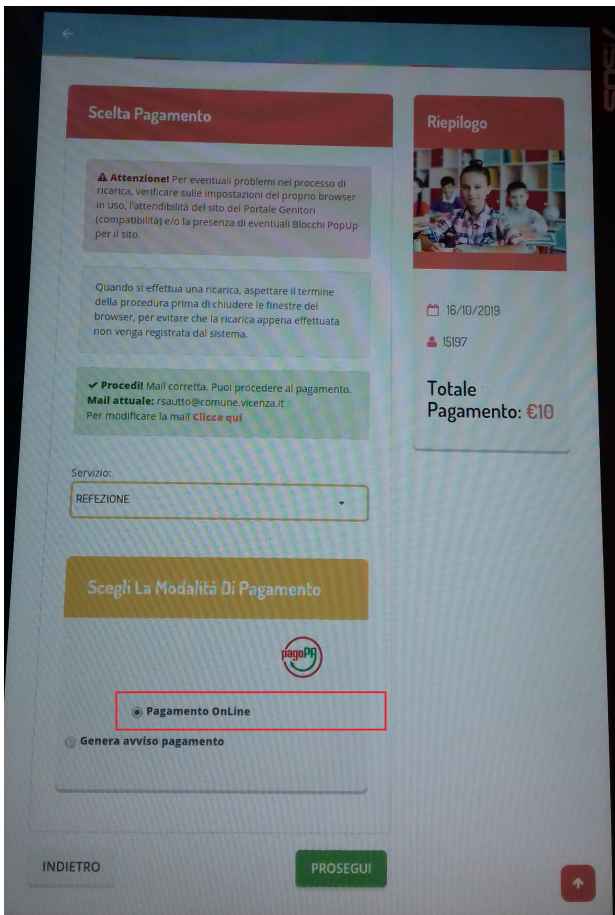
Scelta Pagamento

Attenzione! Per eventuali problemi nel processo di ricarica, verificare sulle impostazioni del proprio browser in uso, l'attendibilità del sito del Portale Genitori (compatibilità) e/o la presenza di eventuali Blocchi PopUp per il sito.

Quando si effettua una ricarica, aspettare il termine della procedura prima di chiudere le finestre del browser, per evitare che la ricarica appena effettuata non venga registrata dal sistema.

✔ Procedi! Mail corretta. Puoi procedere al pagamento.
Mail attuale: rsautto@comune.vicenza.it
Per modificare la mail Clicca qui

Servizio:
REFEZIONE

Scegli La Modalità Di Pagamento

pagoPA

Pagamento OnLine

Genera avviso pagamento

Riepilogo

16/10/2019

15197

Totale Pagamento: €10

INDIETRO

PROSEGUI